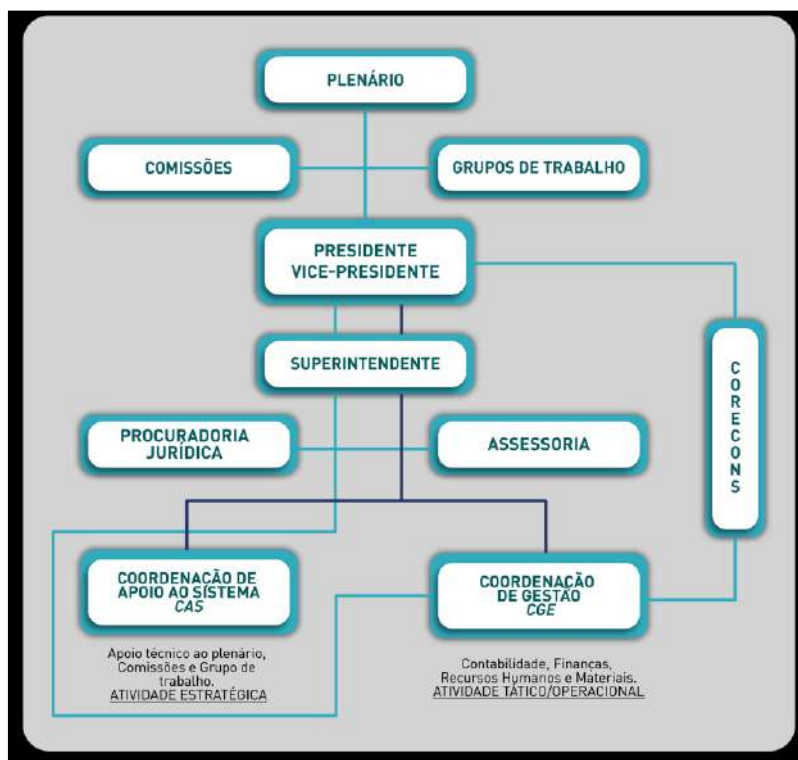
PLENÁRIO

COMISSÕES

GRUPOS DE TRABALHO

PRESIDENTE
VICE-PRESIDENTE

SUPERINTENDENTE

C
O
R
E
C
O
N
S

PROCURADORIA
JURÍDICA

ASSESSORIA

COORDENAÇÃO DE
APOIO AO SISTEMA
CAS

Apoio técnico ao plenário, Comissões e Grupo de trabalho.
ATIVIDADE ESTRATÉGICA

COORDENAÇÃO
DE GESTÃO
CGE

Contabilidade, Finanças, Recursos Humanos e Materiais.
ATIVIDADE TÁTICO/OPERACIONAL